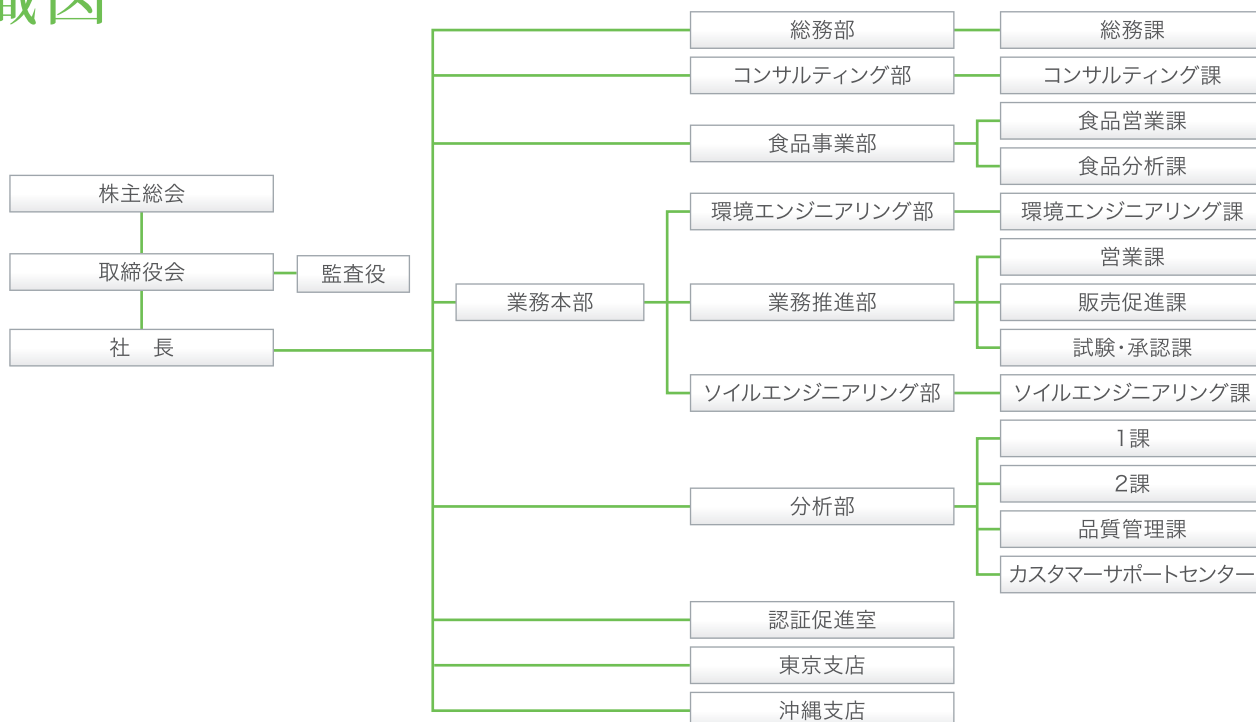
織図

株主総会
取締役会
監査役
社　長

業務本部

総務部
総務課
コンサルティング部
コンサルティング課
食品事業部
食品営業課
食品分析課
環境エンジニアリング部
環境エンジニアリング課
業務推進部
営業課
販売促進課
試験・承認課
ソイルエンジニアリング部
ソイルエンジニアリング課
分析部
1課
2課
品質管理課
カスタマーサポートセンター
認証促進室
東京支店
沖縄支店